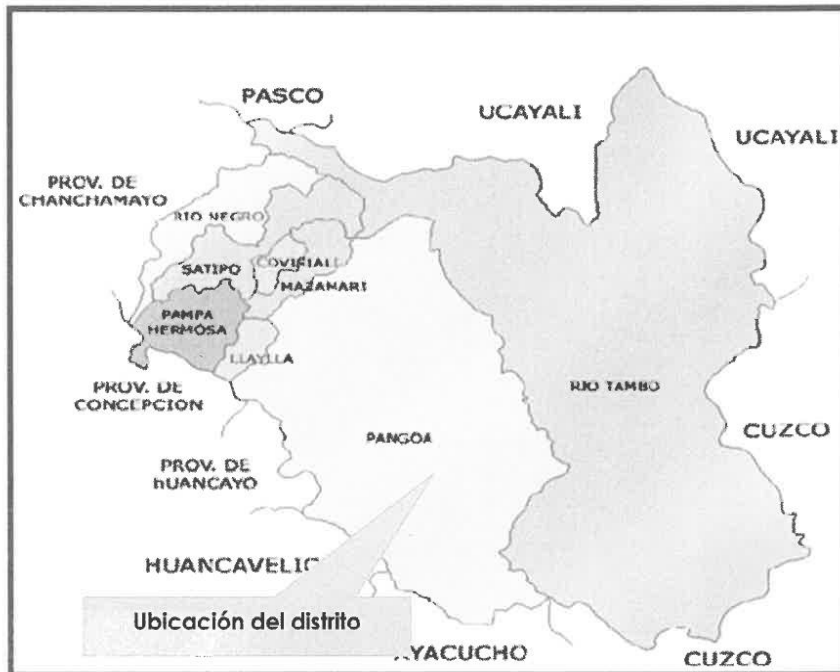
PASCO

UCAYALI

UCAYALI

PROV. DE CHANCHAMAYO

RIO NEGRO

SATIPO

COVIRIALI

MAZAMARI

PAMPA HERMOSA

LLAYLLA

PROV. DE CONCEPCION

RIO TAMBO

PANGOA

CUZCO

PROV. DE hUANCAYO

HUANCAVELIC

Ubicación del distrito

AYACUCHO

CUZCO